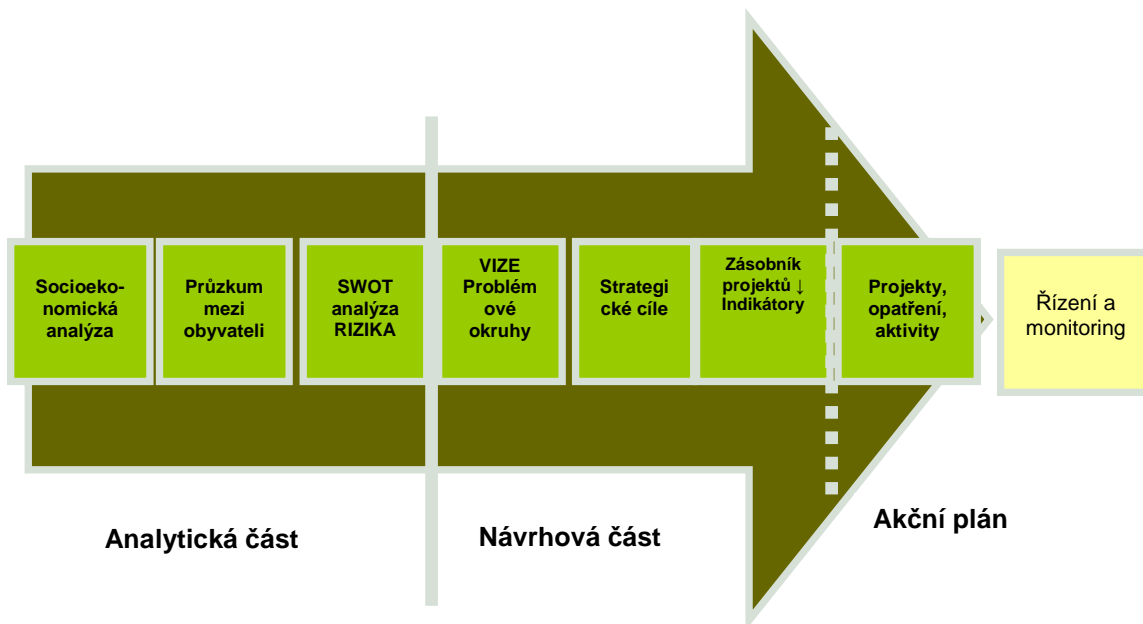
Socioekonomická analýza

Průzkum mezi obyvateli

SWOT analýza RIZIKA

VIZE Problémové okruhy

Strategické cíle

Zásobník projektů ↓ Indikátory

Projekty, opatření, aktivity

Řízení a monitoring

Analytická část

Návrhová část

Akční plán